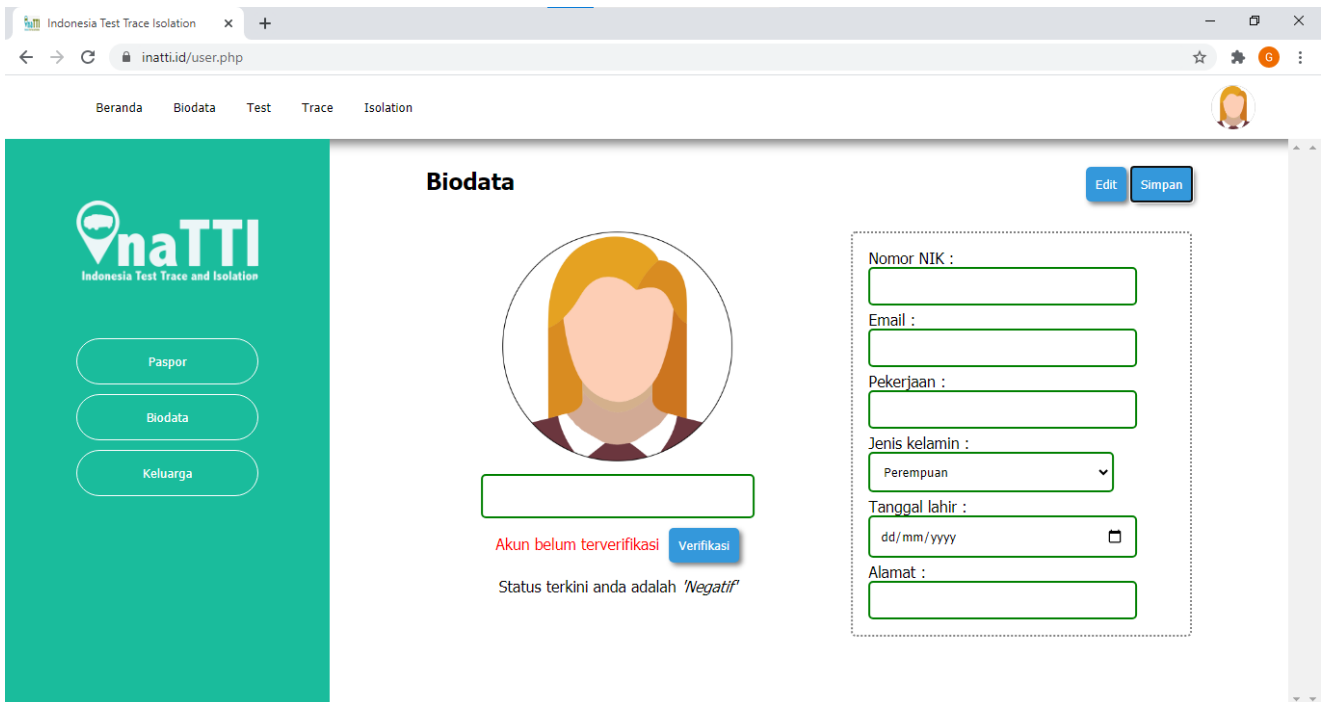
Indonesia Test Trace Isolation

inatti.id/user.php

Beranda Biodata Test Trace Isolation

InaTTI
Indonesia Test Trace and Isolation

Paspor

Biodata

Keluarga

Biodata

Edit Simpan

Akun belum terverifikasi Verifikasi

Status terkini anda adalah *'Negatif'*

Nomor NIK :

Email :

Pekerjaan :

Jenis kelamin :

Perempuan

Tanggal lahir :

dd/mm/yyyy

Alamat :